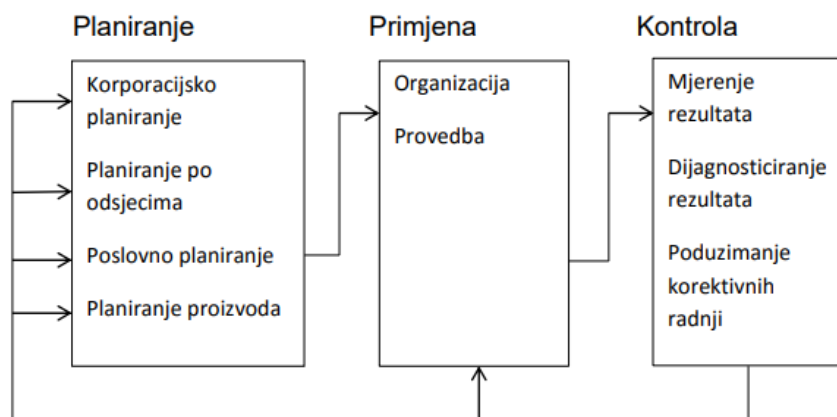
Planiranje

Korporacijsko planiranje

Planiranje po odsjecima

Poslovno planiranje

Planiranje proizvoda

Primjena

Organizacija

Provedba

Kontrola

Mjerenje rezultata

Dijagnosticiranje rezultata

Poduzimanje korektivnih radnji